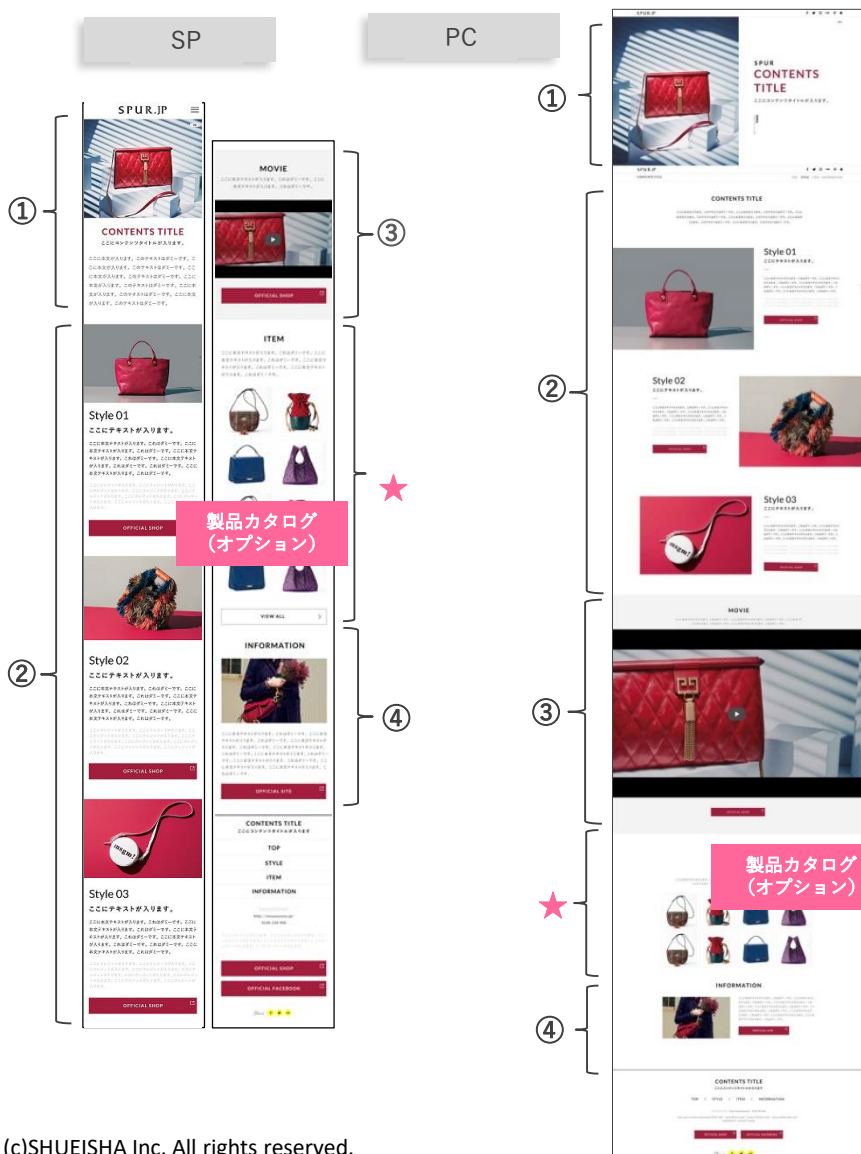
SP

PC

SPUR.JP

①

CONTENTS TITLE
ここにコンテンツタイトルが入ります。

②

Style 01
ここにテキストが入ります。

OFFICIAL SHOP

Style 02
ここにテキストが入ります。

OFFICIAL SHOP

Style 03
ここにテキストが入ります。

OFFICIAL SHOP

MOVIE

③

OFFICIAL SHOP

ITEM

★

製品カタログ
（オプション）

VIEW ALL

INFORMATION

④

OFFICIAL SITE

CONTENTS TITLE
ここにコンテンツタイトルが入ります

TOP
STYLE
ITEM
INFORMATION

OFFICIAL SHOP
OFFICIAL FACEBOOK

SPUR
CONTENTS TITLE
ここにコンテンツタイトルが入ります。

①

CONTENTS TITLE

②

Style 01
ここにテキストが入ります。

Style 02
ここにテキストが入ります。

Style 03
ここにテキストが入ります。

MOVIE

③

★

製品カタログ
（オプション）

INFORMATION

④

CONTENTS TITLE

TOP | STYLE | ITEM | INFORMATION

(c)SHUEISHA Inc. All rights reserved.